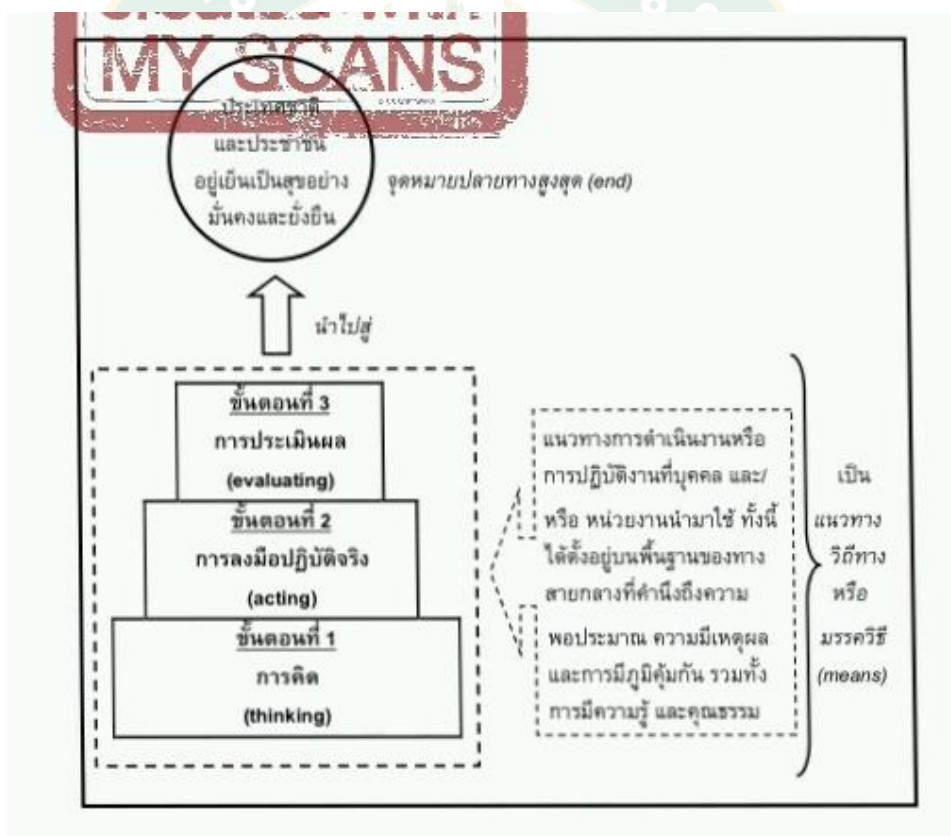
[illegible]
MY SCANS

ประเทศชาติ และประชาชน อยู่เย็นเป็นสุขอย่าง มั่นคงและยั่งยืน

จุดหมายปลายทางสูงสุด (end)

นำไปสู่

ขั้นตอนที่ 3
การประเมินผล
(evaluating)

ขั้นตอนที่ 2
การลงมือปฏิบัติจริง
(acting)

ขั้นตอนที่ 1
การคิด
(thinking)

แนวทางการดำเนินงานหรือการปฏิบัติงานที่บุคคล และ/หรือ หน่วยงานนำมาใช้ ทั้งนี้ได้ตั้งอยู่บนพื้นฐานของทางสายกลางที่คำนึงถึงความพอประมาณ ความมีเหตุผล และการมีภูมิคุ้มกัน รวมทั้งการมีความรู้ และคุณธรรม

เป็น แนวทาง วิถีทาง หรือ มรรควิธี (means)